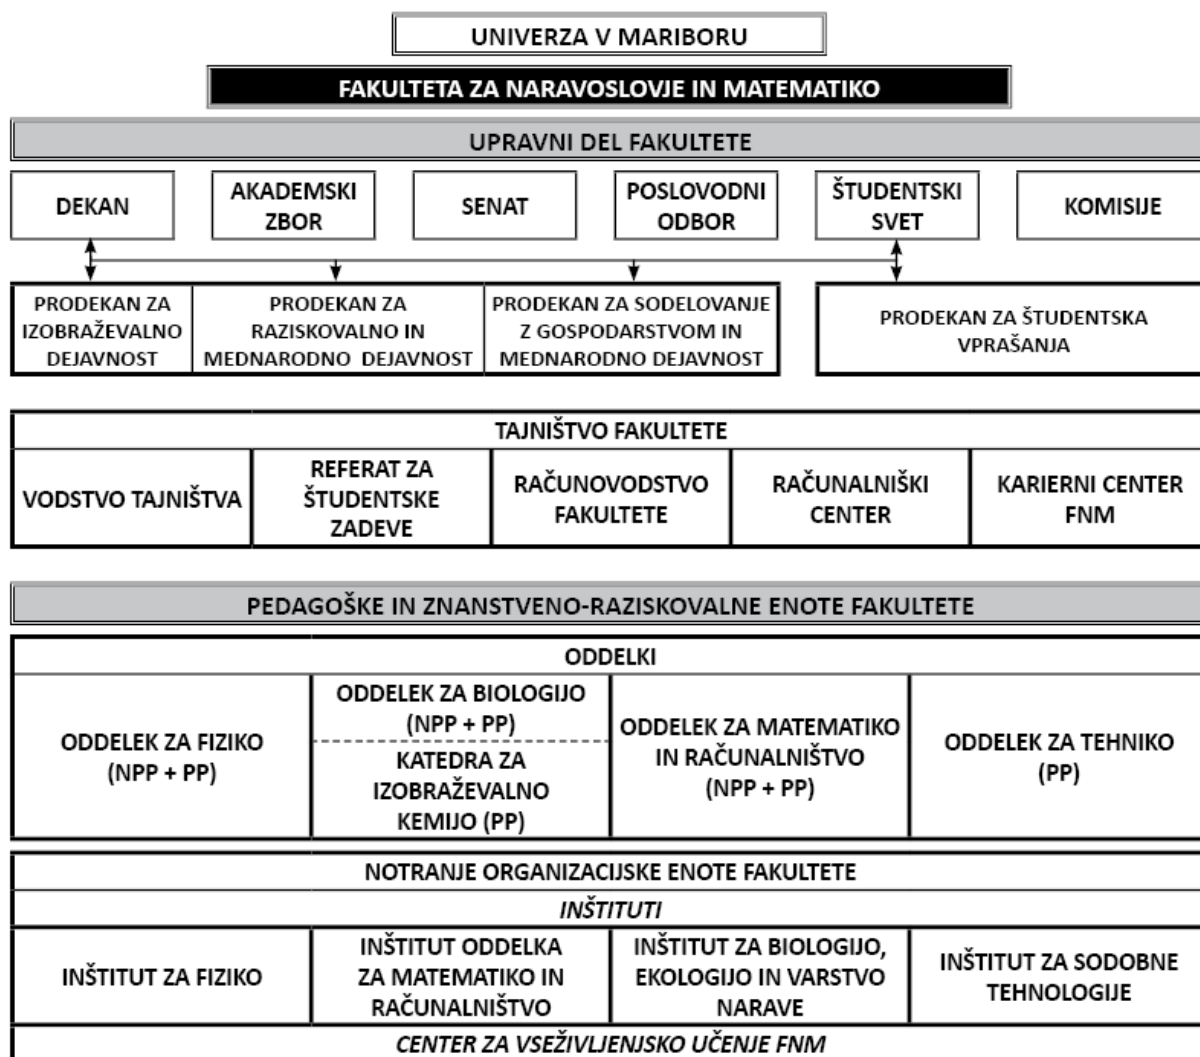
UNIVERZA V MARIBORU

FAKULTETA ZA NARAVOSLOVJE IN MATEMATIKO

UPRAVNI DEL FAKULTETE

DEKAN

AKADEMSKI ZBOR

SENAT

POSLOVODNI ODBOR

ŠTUDENTSKI SVET

KOMISIJE

PRODEKAN ZA IZOBRAŽEVALNO DEJAVNOST

PRODEKAN ZA RAZISKOVALNO IN MEDNARODNO DEJAVNOST

PRODEKAN ZA SODELOVANJE Z GOSPODARSTVOM IN MEDNARODNO DEJAVNOST

PRODEKAN ZA ŠTUDENTSKA VPRAŠANJA

TAJNIŠTVO FAKULTETE

| VODSTVO TAJNIŠTVA | REFERAT ZA ŠTUDENTSKE ZADEVE | RAČUNOVODSTVO FAKULTETE | RAČUNALNIŠKI CENTER | KARIERNI CENTER FNM |
|---|---|---|---|---|

PEDAGOŠKE IN ZNANSTVENO-RAZISKOVALNE ENOTE FAKULTETE

ODDELKI

| ODDELEK ZA FIZIKO (NPP + PP) | ODDELEK ZA BIOLOGIJO (NPP + PP) / KATEDRA ZA IZOBRAŽEVALNO KEMIJO (PP) | ODDELEK ZA MATEMATIKO IN RAČUNALNIŠTVO (NPP + PP) | ODDELEK ZA TEHNIKO (PP) |
|---|---|---|---|

NOTRANJE ORGANIZACIJSKE ENOTE FAKULTETE

INŠTITUTI

| INŠTITUT ZA FIZIKO | INŠTITUT ODDELKA ZA MATEMATIKO IN RAČUNALNIŠTVO | INŠTITUT ZA BIOLOGIJO, EKOLOGIJO IN VARSTVO NARAVE | INŠTITUT ZA SODOBNE TEHNOLOGIJE |
|---|---|---|---|

CENTER ZA VSEŽIVLJENJSKO UČENJE FNM